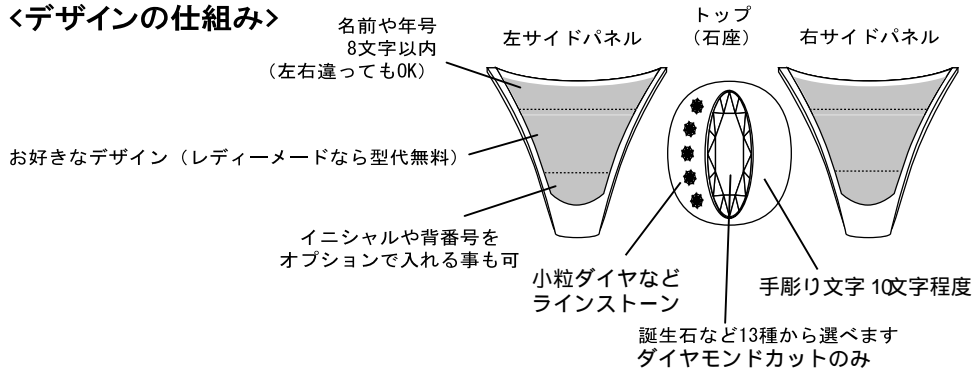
<デザインの仕組み>

名前や年号
8文字以内
（左右違ってもOK）

左サイドパネル

トップ
（石座）

右サイドパネル

お好きなデザイン（レディーメードなら型代無料）

イニシャルや背番号を
オプションで入れる事も可

小粒ダイヤなど
ラインストーン

手彫り文字 10文字程度

誕生石など13種から選べます
ダイヤモンドカットのみ